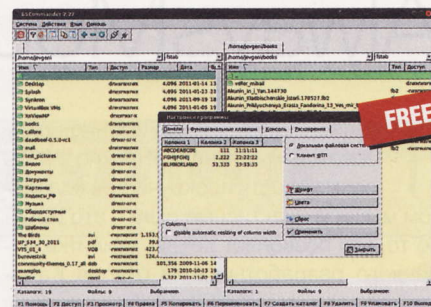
Система Действия Вид Помощь
/home/jevgeni
/home/jevgeni/books
Имя Тип Доступ Размер Дата
Desktop
Splash
Synkron
VirtualBox VMs
Документы
calibre
Загрузки
Музыка
Общедоступные
Рабочий стол
Шаблоны
The Birds
UP_534_30_2011
VTS_01_1
buteostick
examples
Images
Каталоги: 19 Файлы: 6 Выбрано:
refer_mikail
Akunin_In_i_Yan.144730
Akunin_Yhtibnichenskie_Igrali.179527.fb2
Akunin_Prikluchenya_Erasta_Fandorina_12_Vse_mir_teatr
FREE
Настройки программы
Домен Функциональные клавиши Консоль Расширения
Колонка 1 Колонка 2 Колонка 3
Локальная файловая система
Клиент FTP
Шрифт
Цвета
Сброс
Применить
Columns
Enable automatic resizing of column width
Закрыть
F1 Помощь F2 Доступ F3 Просмотр F4 Правка F5 Копировать F6 Переименовать F7 Создать каталог F8 Удалить F9 Команды F10 Выход